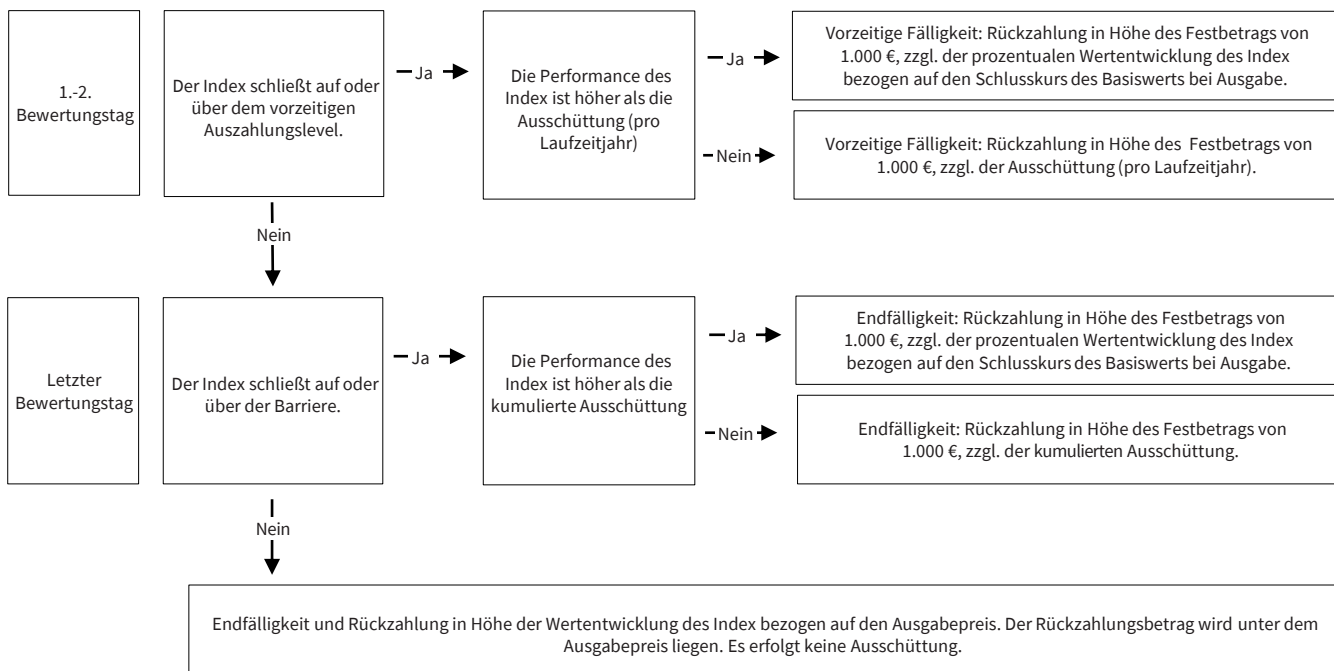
1.-2. Bewertungstag

Der Index schließt auf oder über dem vorzeitigen Auszahlungslevel.

Ja

Die Performance des Index ist höher als die Ausschüttung (pro Laufzeitjahr)

Ja

Vorzeitige Fälligkeit: Rückzahlung in Höhe des Festbetrags von 1.000 €, zzgl. der prozentualen Wertentwicklung des Index bezogen auf den Schlusskurs des Basiswerts bei Ausgabe.

Nein

Vorzeitige Fälligkeit: Rückzahlung in Höhe des Festbetrags von 1.000 €, zzgl. der Ausschüttung (pro Laufzeitjahr).

Nein

Letzter Bewertungstag

Der Index schließt auf oder über der Barriere.

Ja

Die Performance des Index ist höher als die kumulierte Ausschüttung

Ja

Endfälligkeit: Rückzahlung in Höhe des Festbetrags von 1.000 €, zzgl. der prozentualen Wertentwicklung des Index bezogen auf den Schlusskurs des Basiswerts bei Ausgabe.

Nein

Endfälligkeit: Rückzahlung in Höhe des Festbetrags von 1.000 €, zzgl. der kumulierten Ausschüttung.

Nein

Endfälligkeit und Rückzahlung in Höhe der Wertentwicklung des Index bezogen auf den Ausgabepreis. Der Rückzahlungsbetrag wird unter dem Ausgabepreis liegen. Es erfolgt keine Ausschüttung.